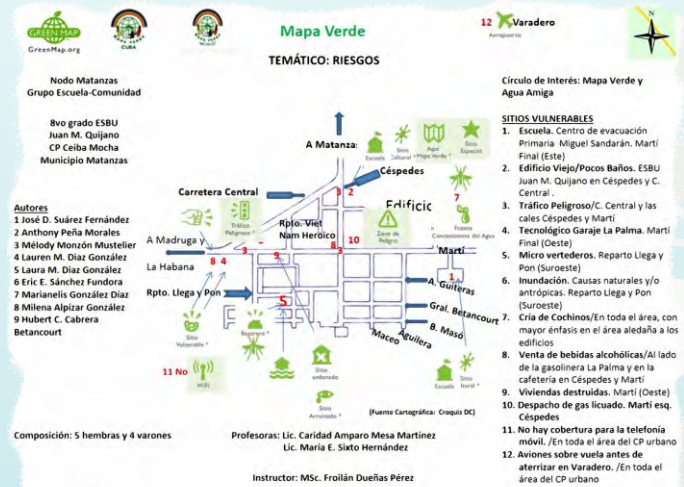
GREEN MAP
GreenMap.org

CUBA

Mapa Verde

12 Varadero
Aeropuerto

N

TEMÁTICO: RIESGOS

Nodo Matanzas
Grupo Escuela-Comunidad

8vo grado ESBU
Juan M. Quijano
CP Ceiba Mocha
Municipio Matanzas

Autores
1 José D. Suárez Fernández
2 Anthony Peña Morales
3 Mélody Monzón Mustelier
4 Lauren M. Díaz González
5 Laura M. Díaz González
6 Eric E. Sánchez Fundora
7 Marianelis González Díaz
8 Milena Alpízar González
9 Hubert C. Cabrera Betancourt

Composición: 5 hembras y 4 varones

A Matanzas
Escuela
Sitio Cultural
Agui "Mapa Verde"
Sitio Especial
Céspedes
3 2
Carretera Central
Tráfico Peligroso
7
Edificio
Rpto. Viet Nam Heroico
Zona de Peligro
Fuente Conocimiento del Agua
A Madruga y La Habana
3
8 4
9
8 3
10
Martí
1
A. Guiteras
Gral. Betancourt
B. Masó
Maceo
Aguilera
Rpto. Llega y Pon
5
6
Sitio Vulnerable
Basurero
11 No
WiFi
Sitio Inundado
Sitio Arruinado
Escuela
Sitio Verde
(Fuente Cartográfica: Croquis DC)

Profesoras: Lic. Caridad Amparo Mesa Martínez
Lic. María E. Sixto Hernández

Instructor: MSc. Froilán Dueñas Pérez

Círculo de Interés: Mapa Verde y Agua Amiga

SITIOS VULNERABLES
1. Escuela. Centro de evacuación Primaria Miguel Sandarán. Martí Final (Este)
2. Edificio Viejo/Pocos Baños. ESBU Juan M. Quijano en Céspedes y C. Central .
3. Tráfico Peligroso/C. Central y las cales Céspedes y Martí
4. Tecnológico Garaje La Palma. Martí Final (Oeste)
5. Micro vertederos. Reparto Llega y Pon (Suroeste)
6. Inundación. Causas naturales y/o antrópicas. Reparto Llega y Pon (Suroeste)
7. Cría de Cochinos/En toda el área, con mayor énfasis en el área aledaña a los edificios
8. Venta de bebidas alcohólicas/Al lado de la gasolinera La Palma y en la cafetería en Céspedes y Martí
9. Viviendas destruidas. Martí (Oeste)
10. Despacho de gas licuado. Martí esq. Céspedes
11. No hay cobertura para la telefonía móvil. /En toda el área del CP urbano
12. Aviones que vuela antes de aterrizar en Varadero. /En toda el área del CP urbano